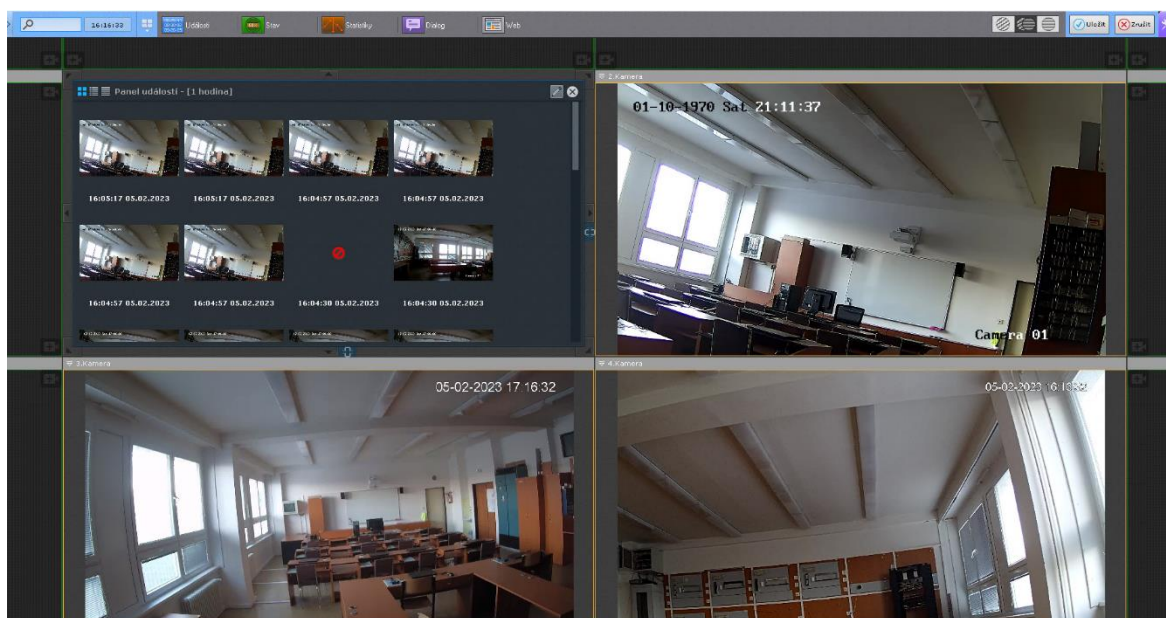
16:16:33 Události Stav Statistiky Dialog Web Uložit Zrušit

Panel události - [1 hodina]

16:05:17 05.02.2023 16:05:17 05.02.2023 16:04:57 05.02.2023 16:04:57 05.02.2023

16:04:57 05.02.2023 16:04:57 05.02.2023 16:04:30 05.02.2023 16:04:30 05.02.2023

2.Kamera

01-10-1970 Sat 21:11:37

Camera 01

3.Kamera

05-02-2023 17 16:32

4.Kamera

05-02-2023 16:16:32